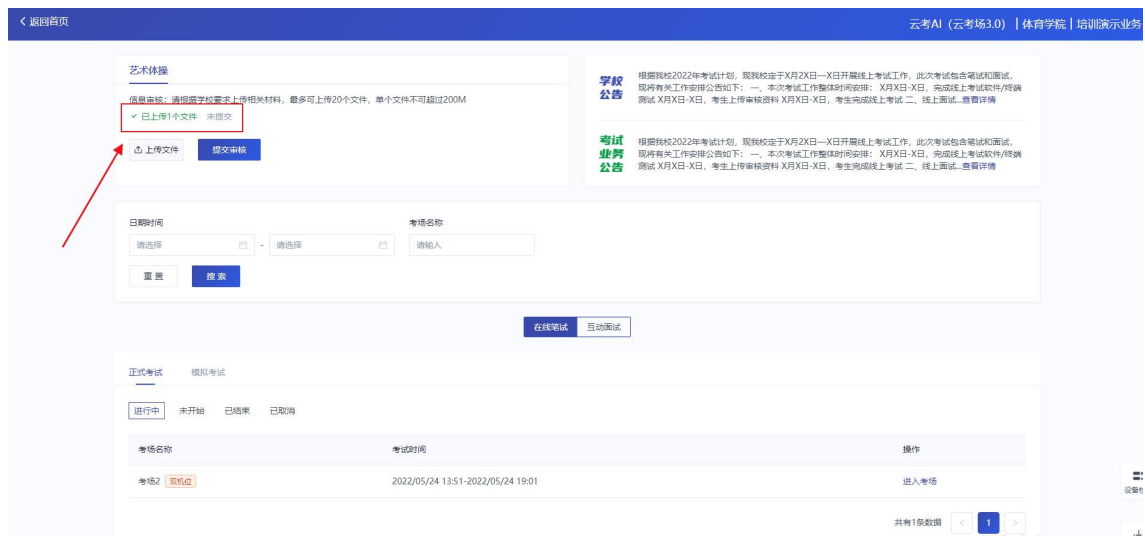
< 返回首页

云考AI（云考场3.0） | 体育学院 | 培训演示业务

艺术体操

信息审核：请根据学校要求上传相关材料，最多可上传20个文件，单个文件不可超过200M

✓ 已上传1个文件 未提交

上传文件 提交审核

学校公告

根据我校2022年考试计划，现我校定于X月2X日—X日开展线上考试工作，此次考试包含笔试和面试，现将有关工作安排公告如下：一、本次考试工作整体时间安排：X月X日-X日，完成线上考试软件/终端测试 X月X日-X日，考生上传审核资料 X月X日-X日，考生完成线上考试 二、线上面试...查看详情

考试业务公告

根据我校2022年考试计划，现我校定于X月2X日—X日开展线上考试工作，此次考试包含笔试和面试，现将有关工作安排公告如下：一、本次考试工作整体时间安排：X月X日-X日，完成线上考试软件/终端测试 X月X日-X日，考生上传审核资料 X月X日-X日，考生完成线上考试 二、线上面试...查看详情

日期时间

请选择 - 请选择

考场名称

请输入

重置 搜索

在线笔试 互动面试

正式考试 模拟考试

进行中 未开始 已结束 已取消

| 考场名称 | 考试时间 | 操作 |
|---|---|---|
| 考场2 双机位 | 2022/05/24 13:51-2022/05/24 19:01 | 进入考场 |

共有1条数据 < 1 >

设备